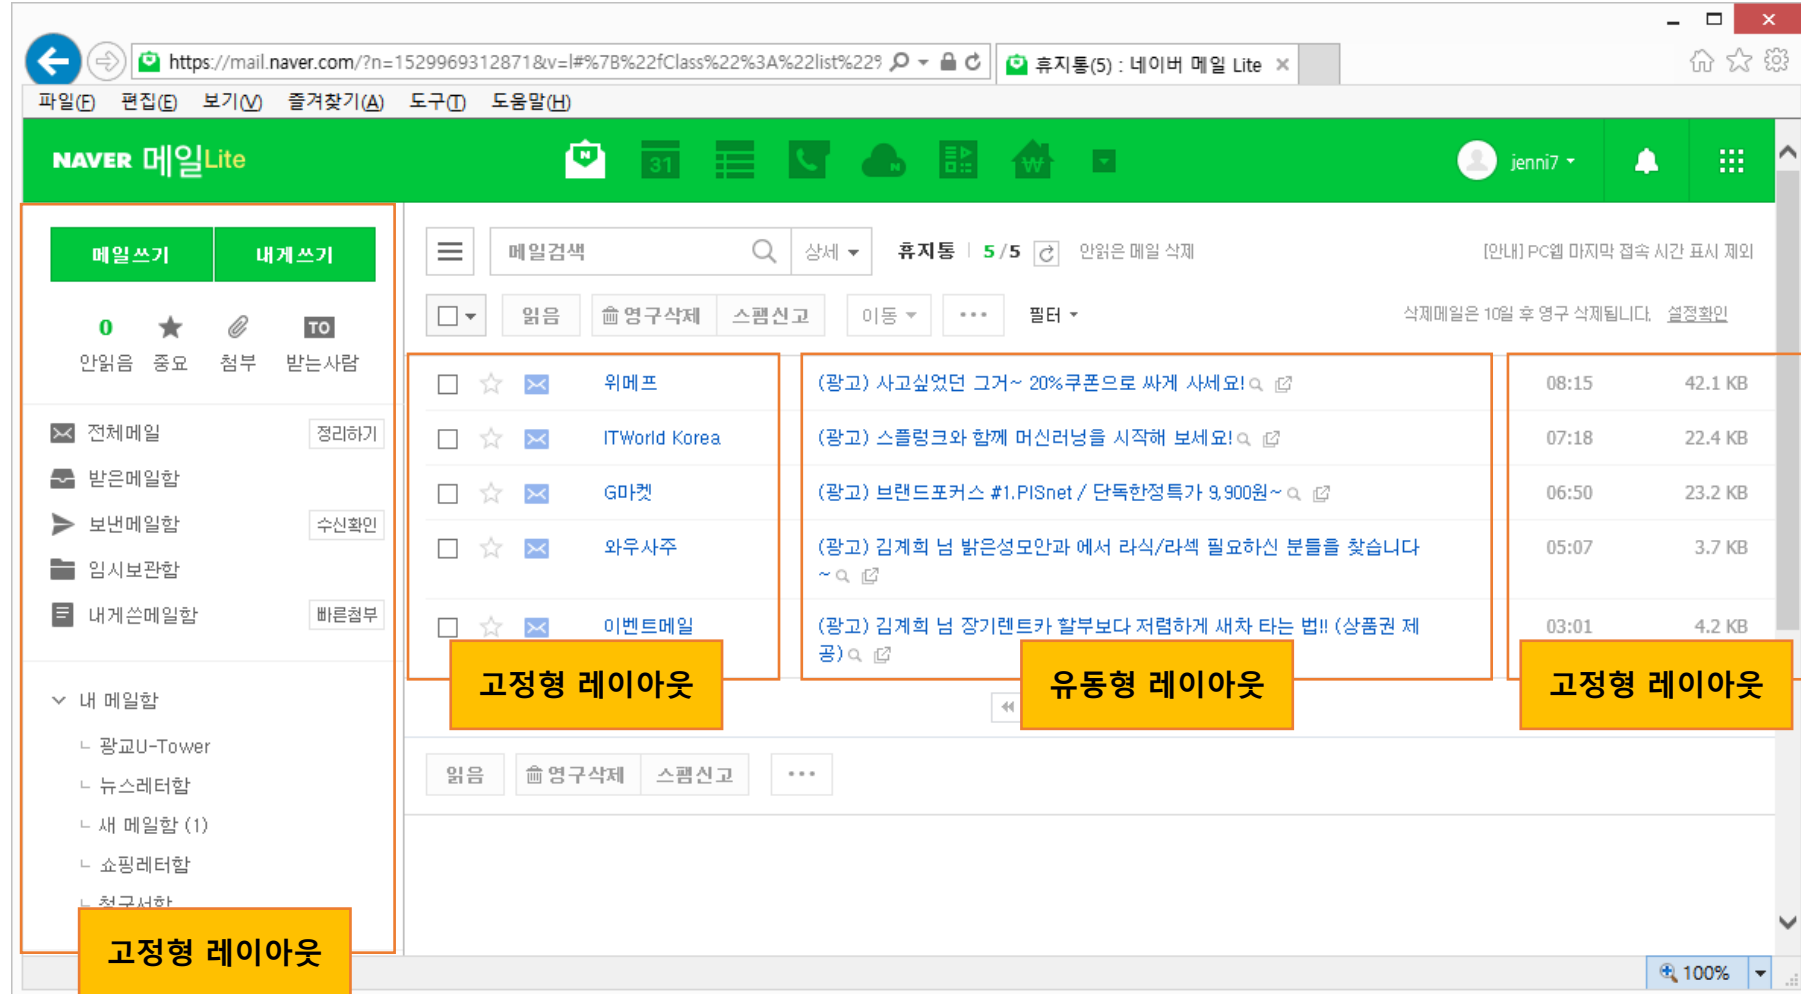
https://mail.naver.com/?n=1529969312871&v=l#%7B%22fClass%22%3A%22list%229

휴지통(5) : 네이버 메일 Lite

파일(F) 편집(E) 보기(V) 즐겨찾기(A) 도구(T) 도움말(H)

NAVER 메일Lite

31

jenni7

메일쓰기 내게쓰기

0 안읽음 중요 첨부 TO 받는사람

전체메일 정리하기
받은메일함
보낸메일함 수신확인
임시보관함
내게쓴메일함 빠른첨부

내 메일함
광교U-Tower
뉴스레터함
새 메일함 (1)
쇼핑레터함
청구서함

메일검색 상세 휴지통 5/5 안읽은 메일 삭제 [안내] PC웹 마지막 접속 시간 표시 제외

읽음 영구삭제 스팸신고 이동 ··· 필터 삭제메일은 10일 후 영구 삭제됩니다. 설정확인

| | | | 위메프 | (광고) 사고싶었던 그거~ 20%쿠폰으로 싸게 사세요! | 08:15 | 42.1 KB |
|---|---|---|---|---|---|---|
| | | | ITWorld Korea | (광고) 스플렁크와 함께 머신러닝을 시작해 보세요! | 07:18 | 22.4 KB |
| | | | G마켓 | (광고) 브랜드포커스 #1.PISnet / 단독한정특가 9,900원~ | 06:50 | 23.2 KB |
| | | | 와우사주 | (광고) 김계희 님 밝은성모안과 에서 라식/라섹 필요하신 분들을 찾습니다~ | 05:07 | 3.7 KB |
| | | | 이벤트메일 | (광고) 김계희 님 장기렌트카 할부보다 저렴하게 새차 타는 법!! (상품권 제공) | 03:01 | 4.2 KB |

고정형 레이아웃
유동형 레이아웃
고정형 레이아웃

읽음 영구삭제 스팸신고 ···

고정형 레이아웃

100%